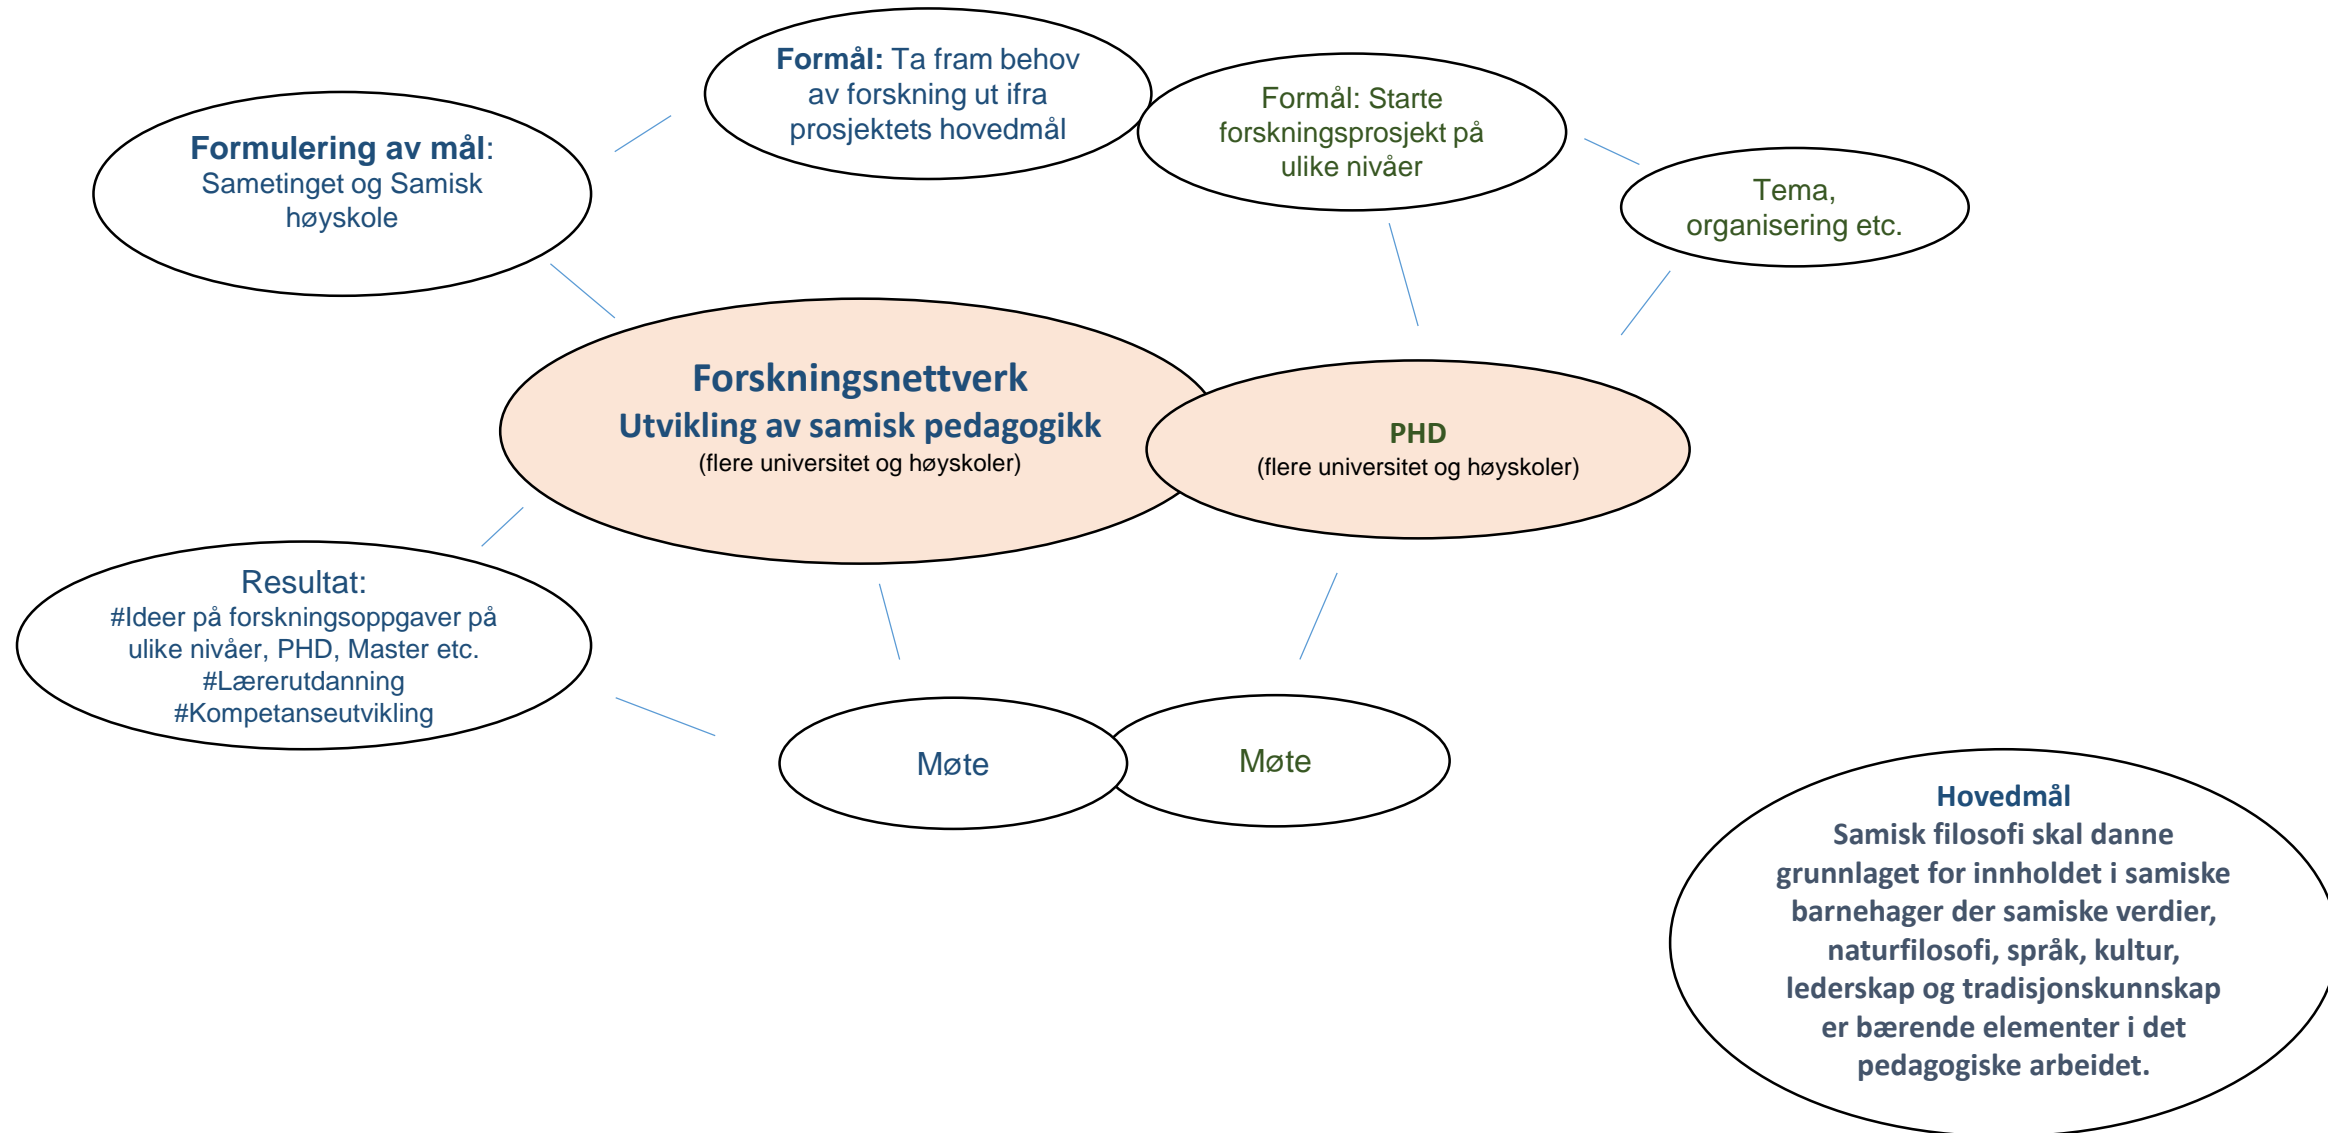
Formål: Ta fram behov av forskning ut ifra prosjektets hovedmål

Formulering av mål: Sametinget og Samisk høyskole

Formål: Starte forskningsprosjekt på ulike nivåer

Tema, organisering etc.

Forskningsnettverk
Utvikling av samisk pedagogikk
(flere universitet og høyskoler)

PHD
(flere universitet og høyskoler)

Resultat:
#Ideer på forskningsoppgaver på ulike nivåer, PHD, Master etc.
#Lærerutdanning
#Kompetanseutvikling

Møte

Møte

Hovedmål
Samisk filosofi skal danne grunnlaget for innholdet i samiske barnehager der samiske verdier, naturfilosofi, språk, kultur, lederskap og tradisjonskunnskap er bærende elementer i det pedagogiske arbeidet.